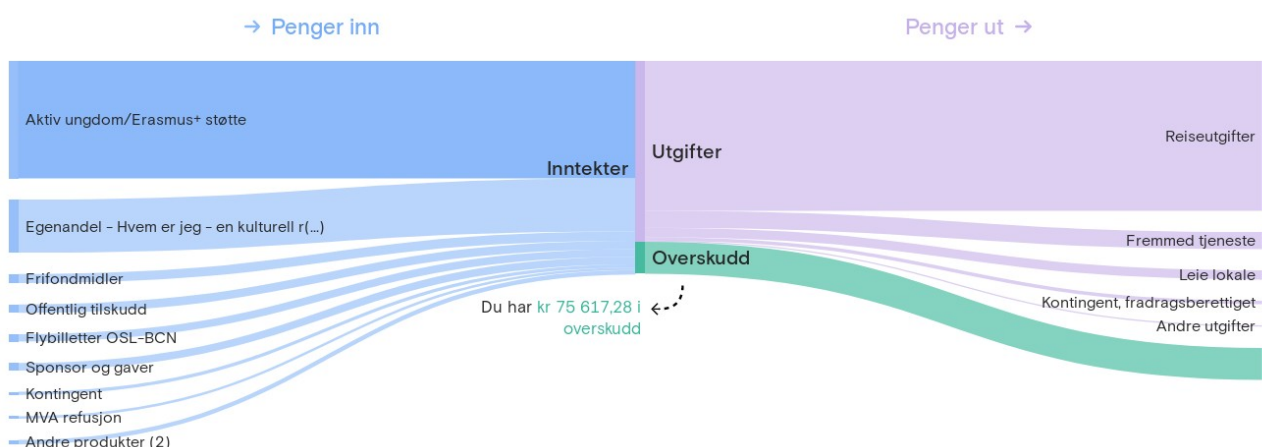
→ Penger inn

Penger ut →

Aktiv ungdom/Erasmus+ støtte

Egenandel - Hvem er jeg - en kulturell r(...)

Frifondmidler

Offentlig tilskudd

Flybilletter OSL-BCN

Sponsor og gaver

Kontingent

MVA refusjon

Andre produkter (2)

Inntekter

Utgifter

Overskudd

Du har kr 75 617,28 i overskudd

Reiseutgifter

Fremmed tjeneste

Leie lokale

Kontingent, fradragsberettiget

Andre utgifter